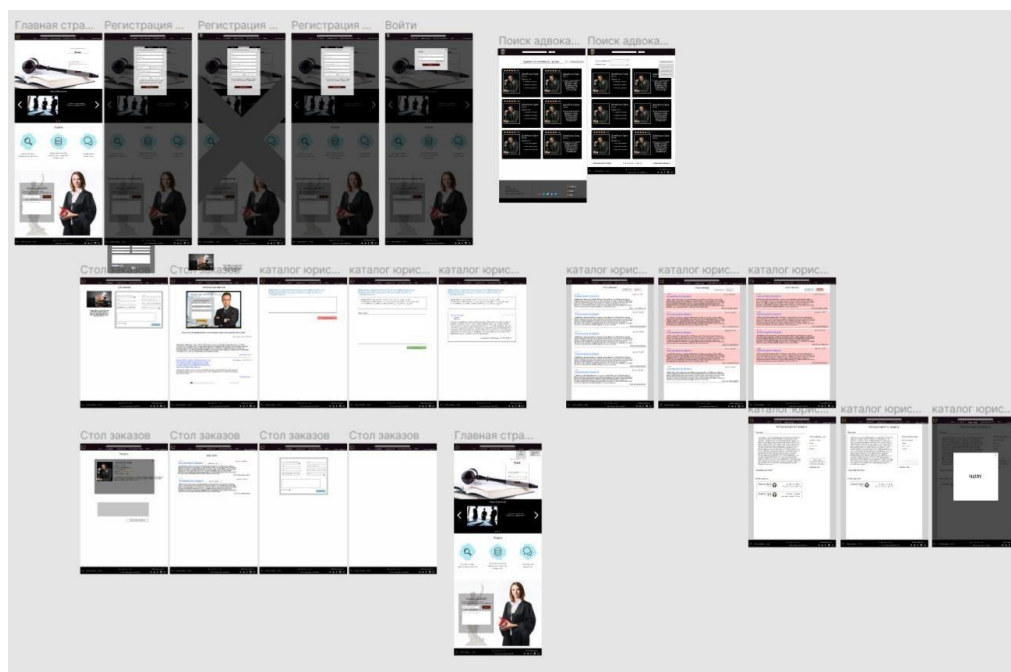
Главная стра... Регистрация ... Регистрация ... Регистрация ... Войти

Поиск адвока... Поиск адвока...

Стол заказов Стол заказов каталог юрис... каталог юрис... каталог юрис...

каталог юрис... каталог юрис... каталог юрис...

каталог юрис... каталог юрис... каталог юрис...

Стол заказов Стол заказов Стол заказов Стол заказов Главная стра...